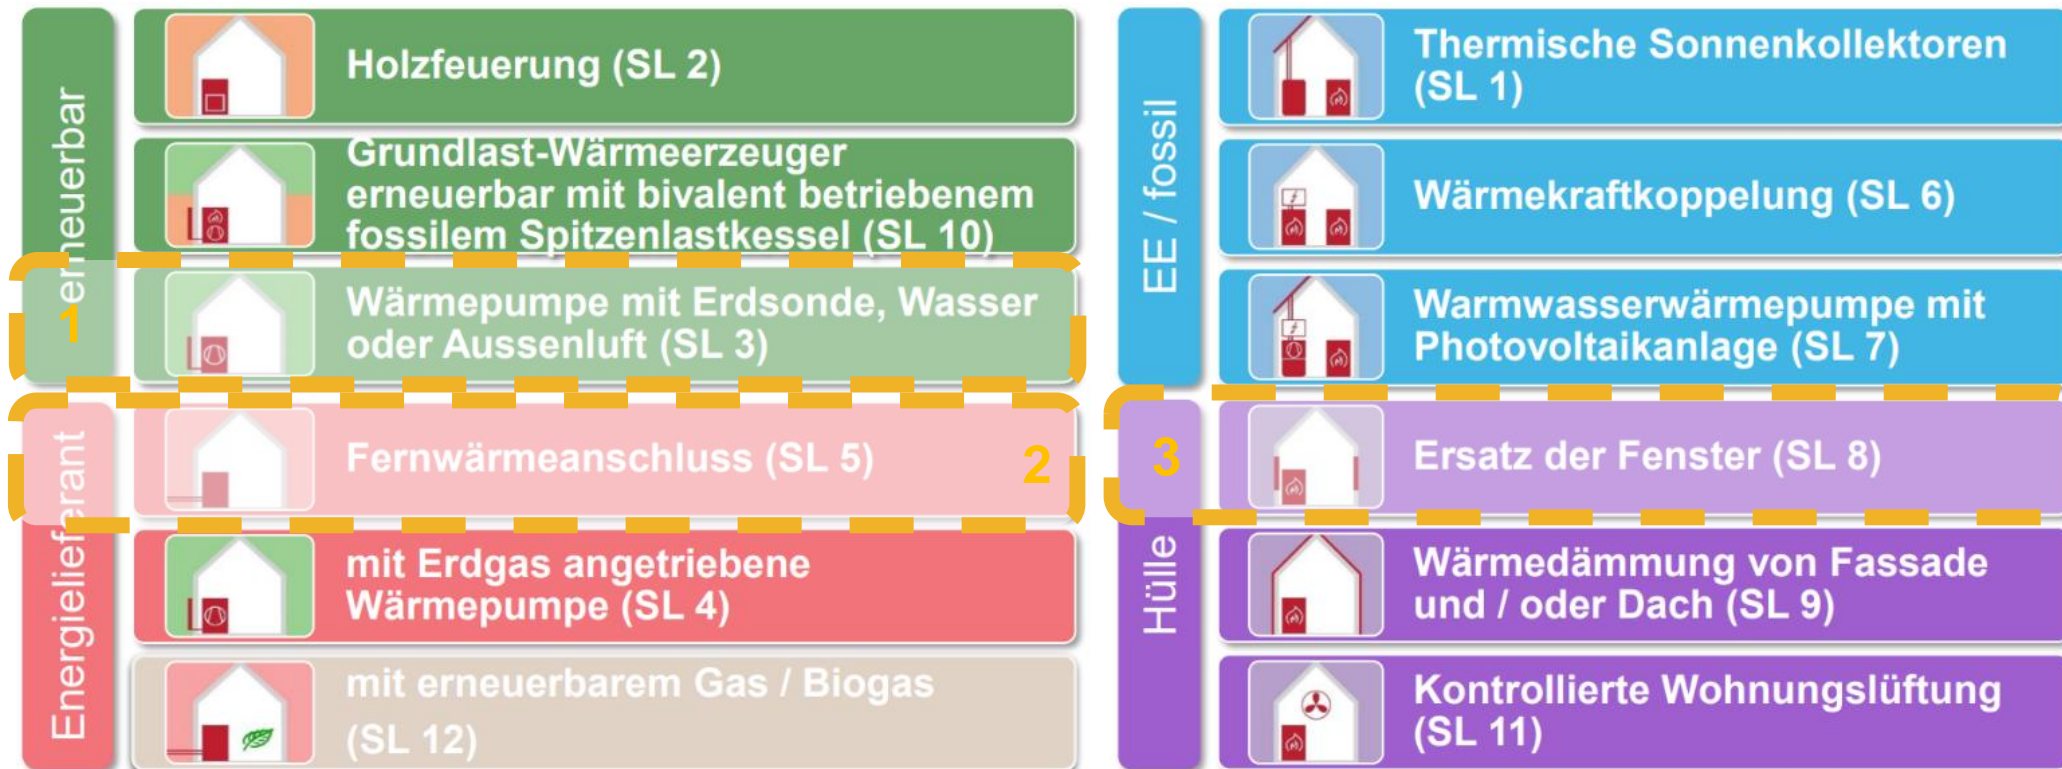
erneuerbar

Holzfeuerung (SL 2)

Grundlast-Wärmeerzeuger erneuerbar mit bivalent betriebenem fossilem Spitzenlastkessel (SL 10)

1

Wärmepumpe mit Erdsonde, Wasser oder Aussenluft (SL 3)

Energielieferant

Fernwärmeanschluss (SL 5)

2

mit Erdgas angetriebene Wärmepumpe (SL 4)

mit erneuerbarem Gas / Biogas (SL 12)

EE / fossil

Thermische Sonnenkollektoren (SL 1)

Wärmekraftkoppelung (SL 6)

Warmwasserwärmepumpe mit Photovoltaikanlage (SL 7)

Hülle

3

Ersatz der Fenster (SL 8)

Wärmedämmung von Fassade und / oder Dach (SL 9)

Kontrollierte Wohnungslüftung (SL 11)